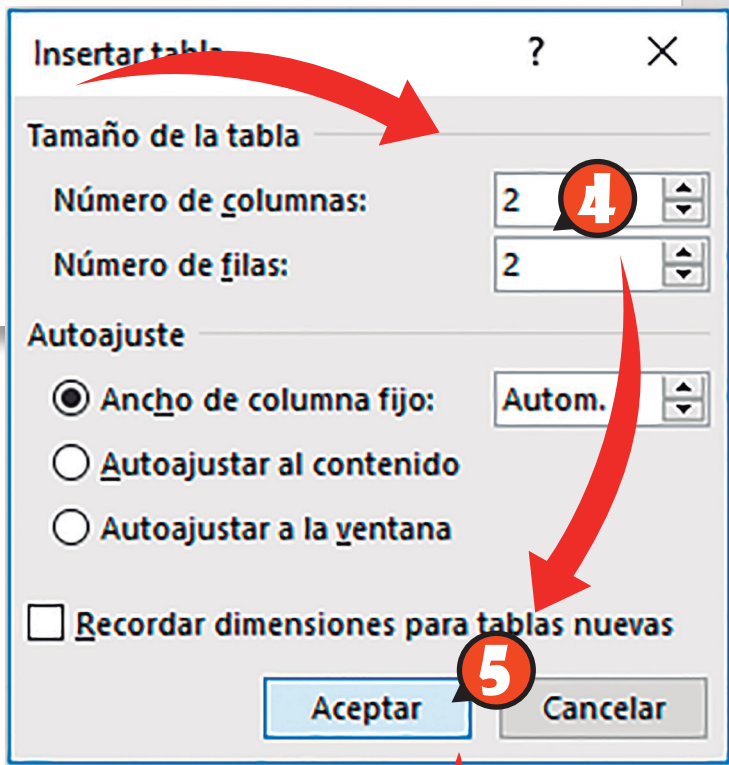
Insertar tabla ? ×

Tamaño de la tabla

Número de columnas: 2

4

Número de filas: 2

Autoajuste

Ancho de columna fijo: Autom.

Autoajustar al contenido

Autoajustar a la ventana

Recordar dimensiones para tablas nuevas

5

Aceptar

Cancelar